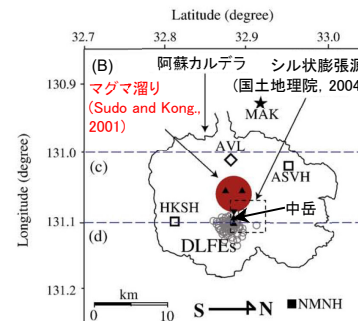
Latitude (degree)

32.7
32.8
32.9
33.0

(B)

マグマ溜り
(Sudo and Kong., 2001)

阿蘇カルデラ

シル状膨張源
(国土地理院, 2004

MAK

130.9

131.0

131.1

131.2

Longitude (degree)

(c)

(d)

AVL

ASVH

HKSH

中岳

DLFEs

km
0
10

S
N

NMNH